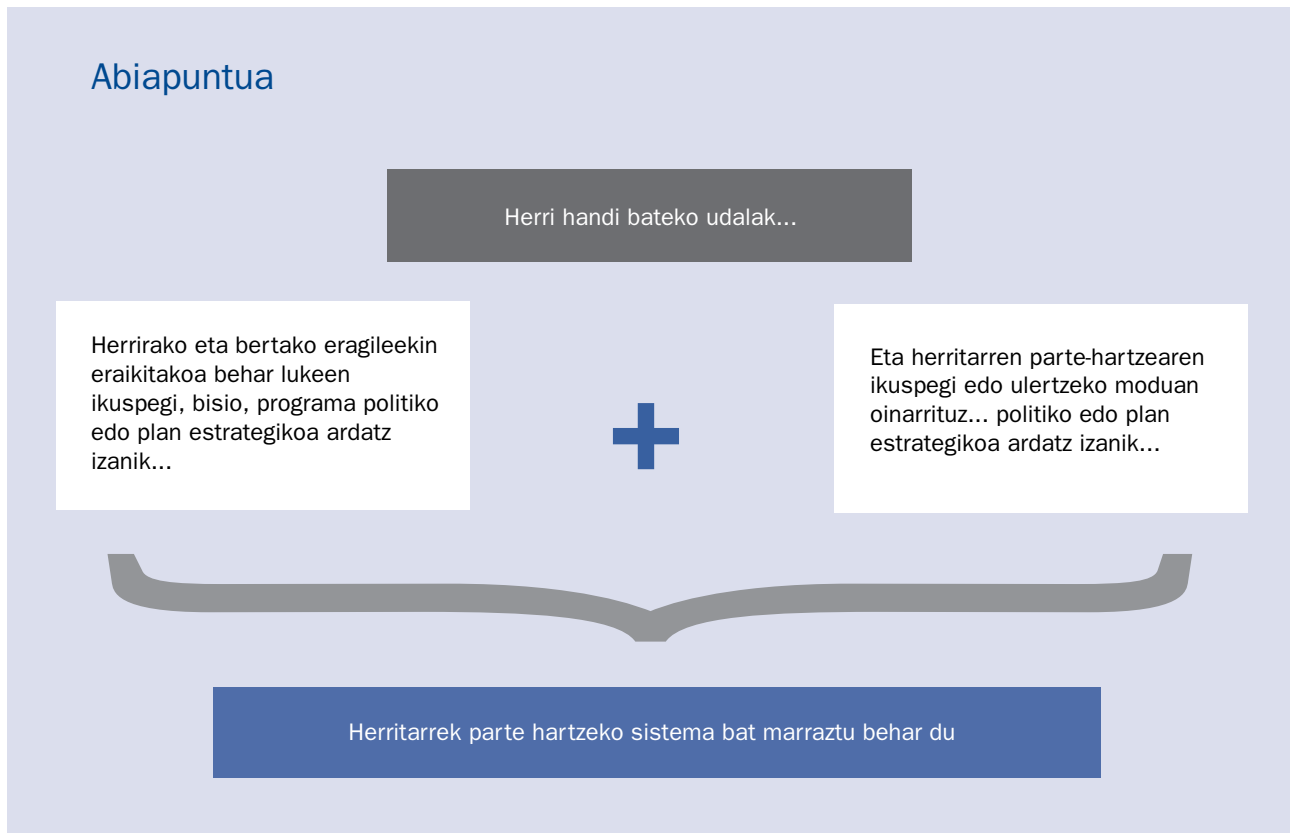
Abiapuntua

Herri handi bateko udalak...

Herrirako eta bertako eragileekin eraikitakoa behar lukeen ikuspegi, bisio, programa politiko edo plan estrategikoa ardatz izanik...

+

Eta herritarren parte-hartzearen ikuspegi edo ulertzeko moduan oinarrituz... politiko edo plan estrategikoa ardatz izanik...

Herritarrek parte hartzeko sistema bat marraztu behar du